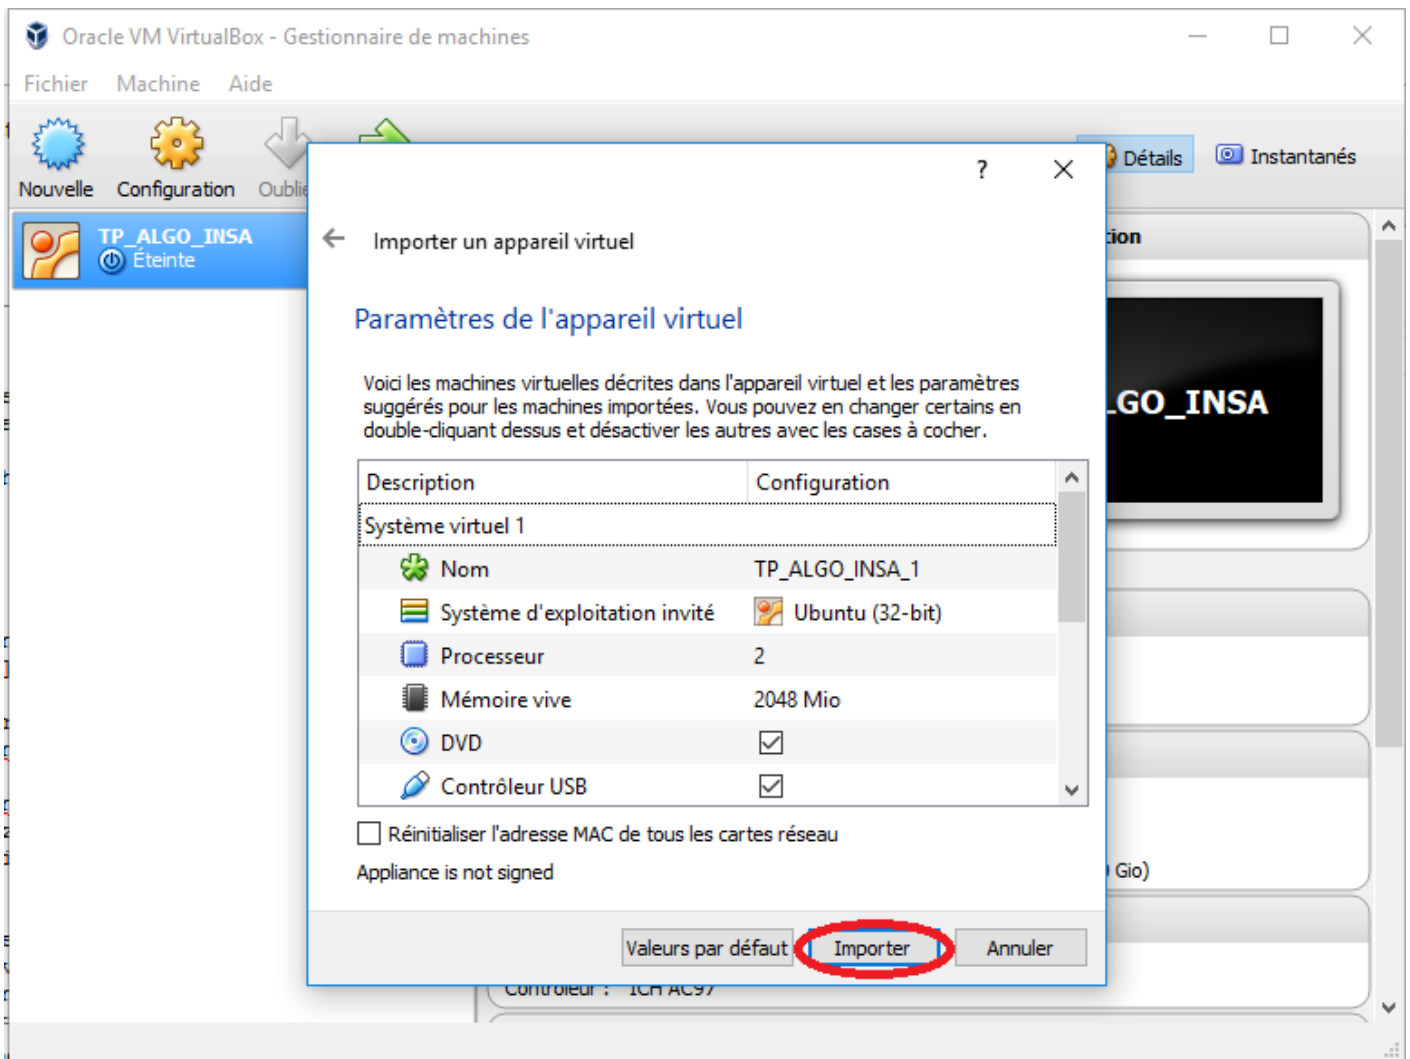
Oracle VM VirtualBox - Gestionnaire de machines

Fichier Machine Aide

Nouvelle Configuration Oubli

Détails Instantanés

TP_ALGO_INSA
Éteinte

tion

LGO_INSA

Gio)

Contrôleur : ICH AC97

?

Importer un appareil virtuel

Paramètres de l'appareil virtuel

Voici les machines virtuelles décrites dans l'appareil virtuel et les paramètres suggérés pour les machines importées. Vous pouvez en changer certains en double-cliquant dessus et désactiver les autres avec les cases à cocher.

| Description | Configuration |
|---|---|
| Système virtuel 1 | |
| Nom | TP_ALGO_INSA_1 |
| Système d'exploitation invité | Ubuntu (32-bit) |
| Processeur | 2 |
| Mémoire vive | 2048 Mio |
| DVD | ☑ |
| Contrôleur USB | ☑ |

Réinitialiser l'adresse MAC de tous les cartes réseau

Appliance is not signed

Valeurs par défaut Importer Annuler